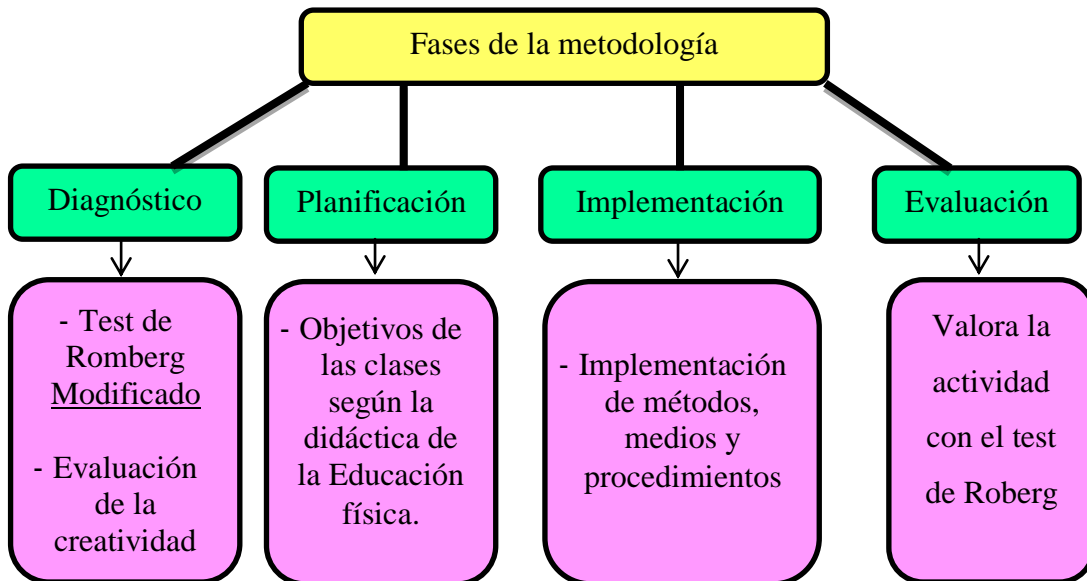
Fases de la metodología

Diagnóstico

Planificación

Implementación

Evaluación

- Test de Romberg Modificado

- Evaluación de la creatividad

- Objetivos de las clases según la didáctica de la Educación física.

- Implementación de métodos, medios y procedimientos

Valora la actividad con el test de Roberg